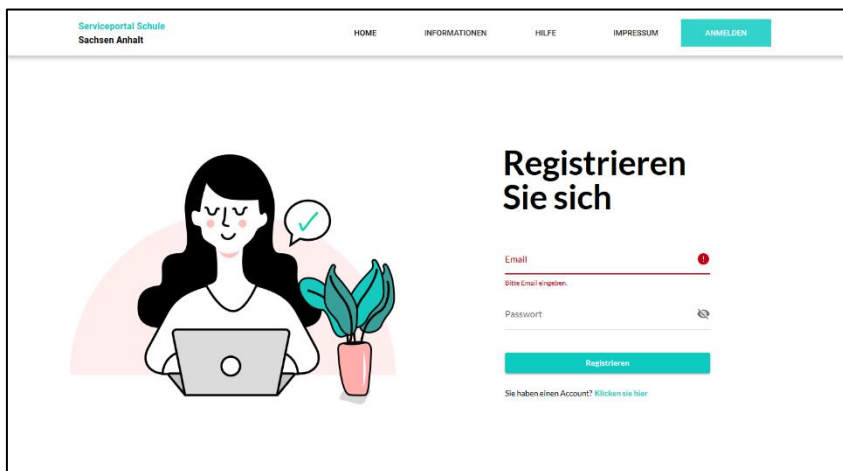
Serviceportal Schule
Sachsen Anhalt

HOME INFORMATIONEN HILFE IMPRESSUM ANMELDEN

Registrieren Sie sich

Email

Bitte Email eingeben.

Passwort

Registrieren

Sie haben einen Account? Klicken sie hier